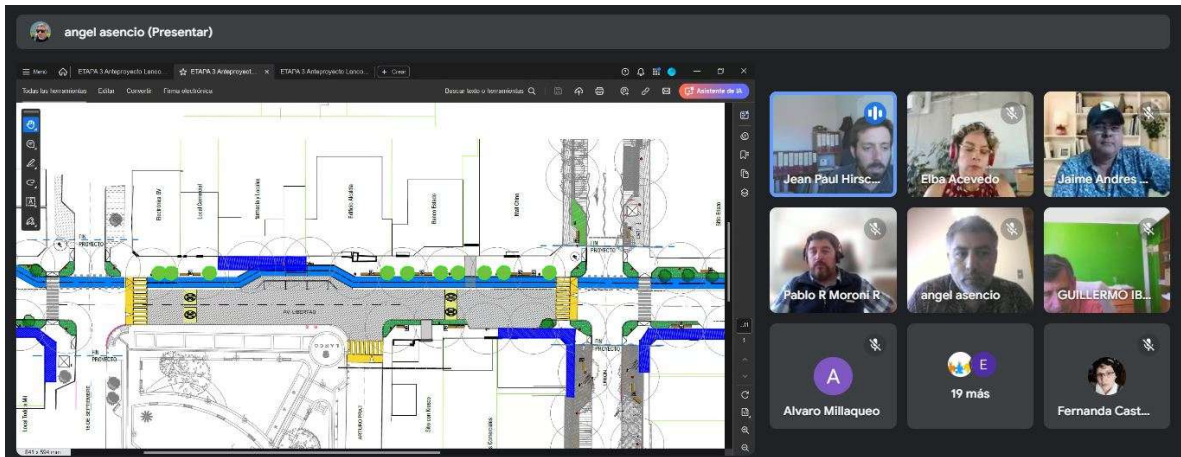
angel asencio (Presentar)

Menú ETAPA 3 Anteproyecto Lonco... ETAPA 3 Anteproyect... ETAPA 3 Anteproyecto Lonco... + Crear

Todas las herramientas Editar Convertir Firma electrónica

Buscar texto o herramientas

Asistente de IA

AV. LIBERTAD

L.O. PROYECTO

L.O. PROYECTO

L.O. PROYECTO

Jean Paul Hirsc...

Elba Acevedo

Jaime Andres ...

Pablo R Moroni R

angel asencio

GUILLERMO IB...

A

Alvaro Millaqueo

E

19 más

Fernanda Cast...